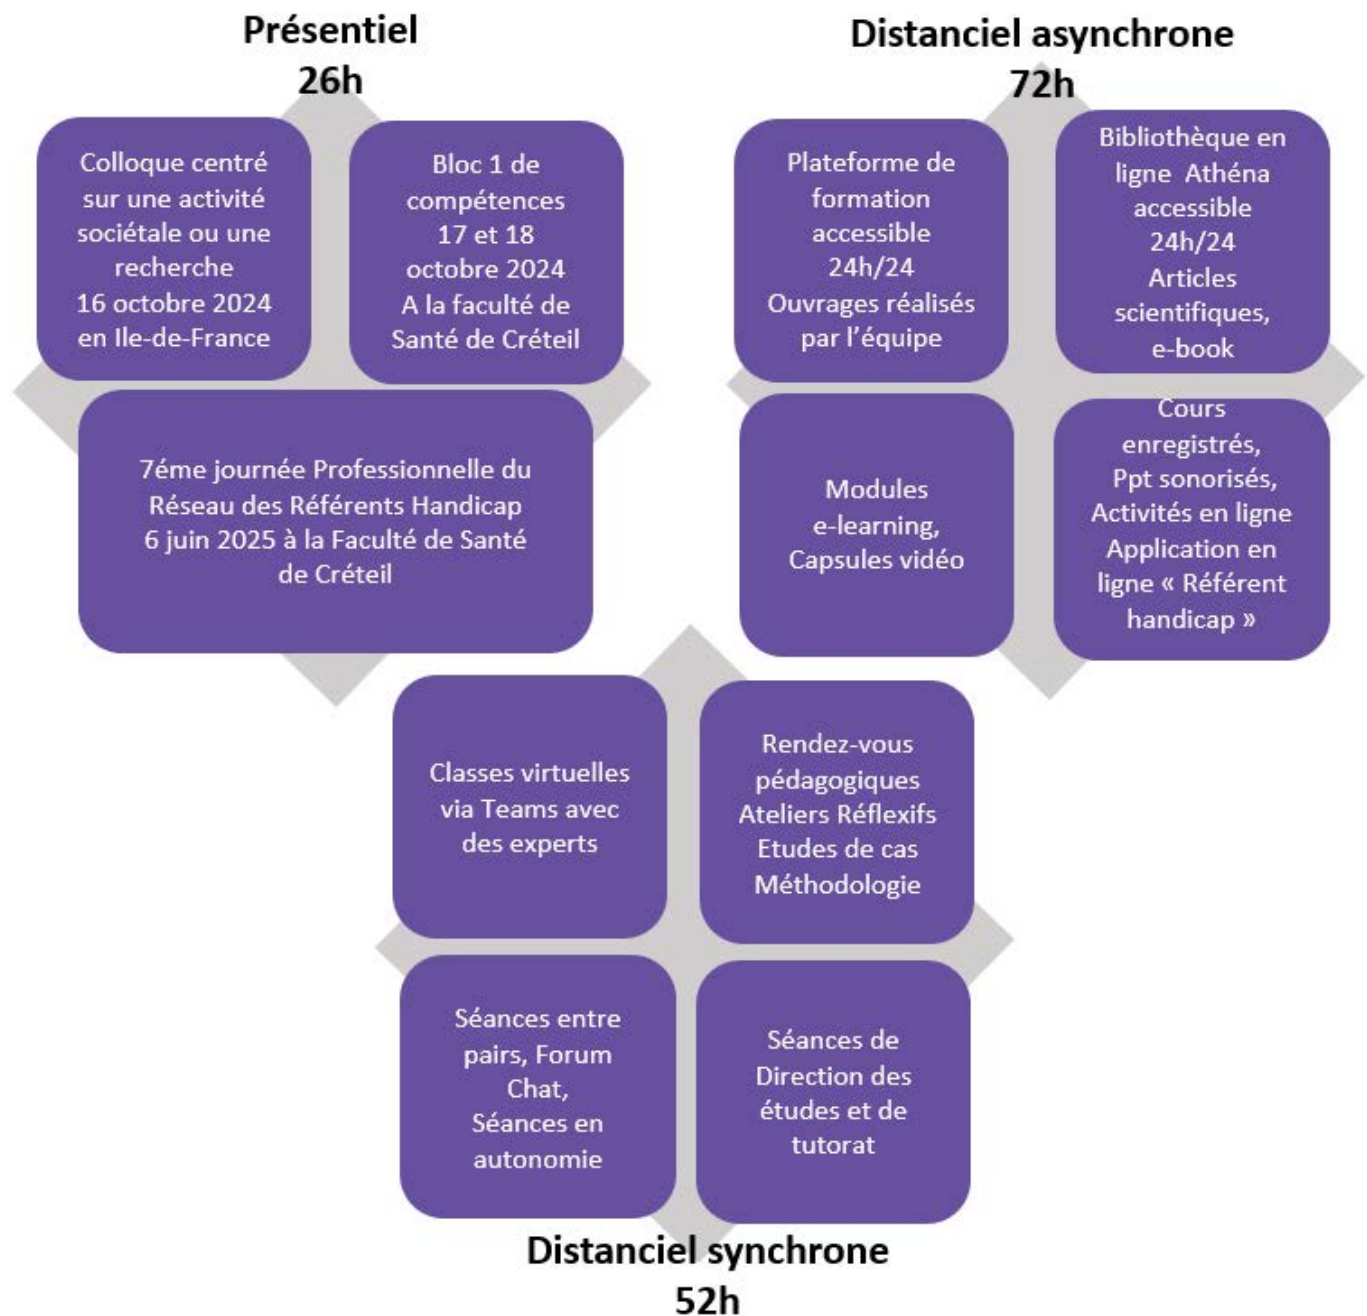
Présentiel
26h

Colloque centré sur une activité sociétale ou une recherche
16 octobre 2024
en Ile-de-France

Bloc 1 de compétences
17 et 18 octobre 2024
A la faculté de Santé de Créteil

7éme journée Professionnelle du Réseau des Référents Handicap
6 juin 2025 à la Faculté de Santé de Créteil

Distanciel asynchrone
72h

Plateforme de formation accessible 24h/24
Ouvrages réalisés par l'équipe

Bibliothèque en ligne Athéna accessible 24h/24
Articles scientifiques, e-book

Modules e-learning, Capsules vidéo

Cours enregistrés, Ppt sonorisés, Activités en ligne Application en ligne « Référent handicap »

Classes virtuelles via Teams avec des experts

Rendez-vous pédagogiques
Ateliers Réflexifs
Etudes de cas
Méthodologie

Séances entre pairs, Forum Chat,
Séances en autonomie

Séances de Direction des études et de tutorat

Distanciel synchrone
52h